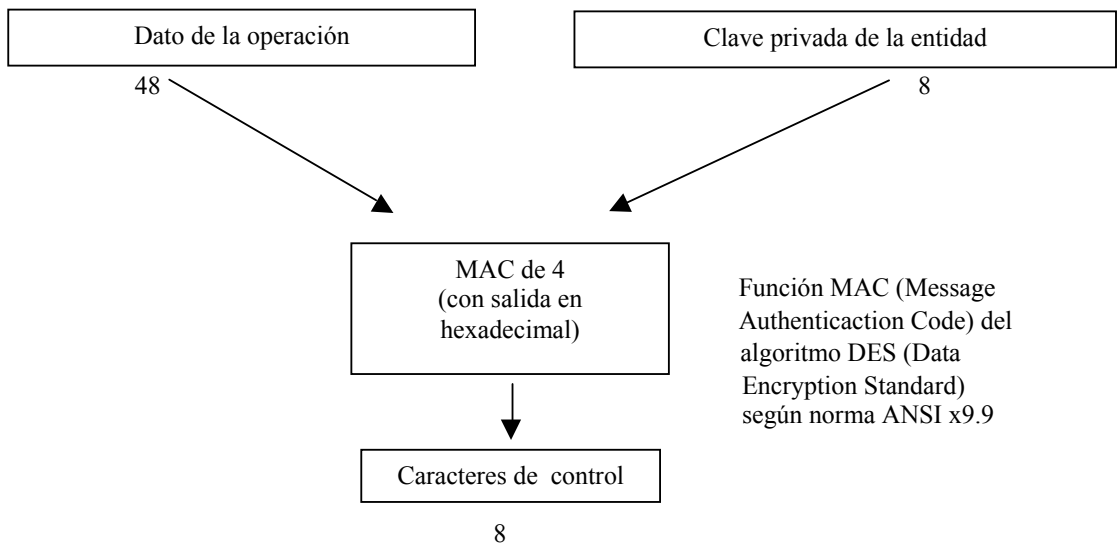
Dato de la operación

Clave privada de la entidad

48

8

MAC de 4 (con salida en hexadecimal)

Función MAC (Message Authenticaction Code) del algoritmo DES (Data Encryption Standard) según norma ANSI x9.9

Caracteres de control

8